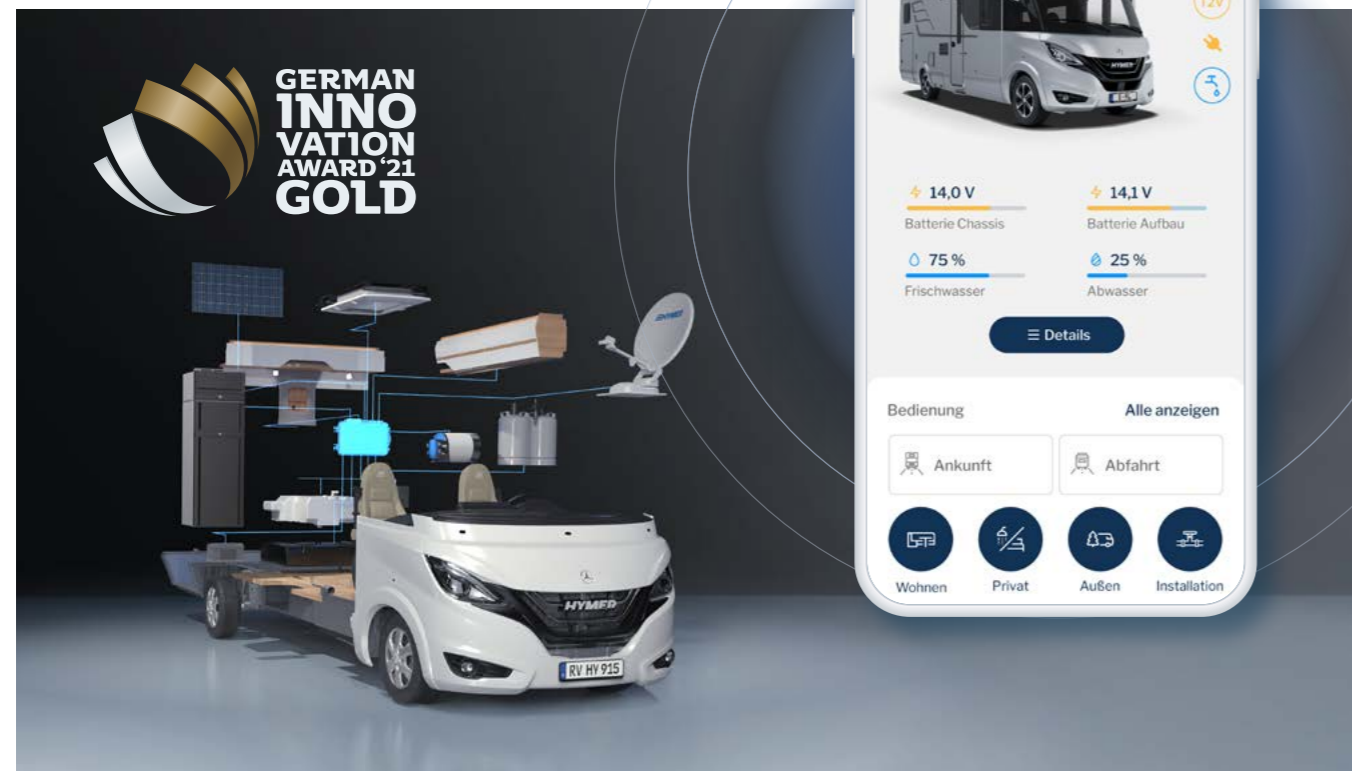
GERMAN INNOVATION AWARD '21 GOLD

12V

14,0 V
Batterie Chassis

14,1 V
Batterie Aufbau

75 %
Frischwasser

25 %
Abwasser

≡ Details

Bedienung
Alle anzeigen

Ankunft
Abfahrt

Wohnen
Privat
Außen
Installation

HYMER
RV HY 915